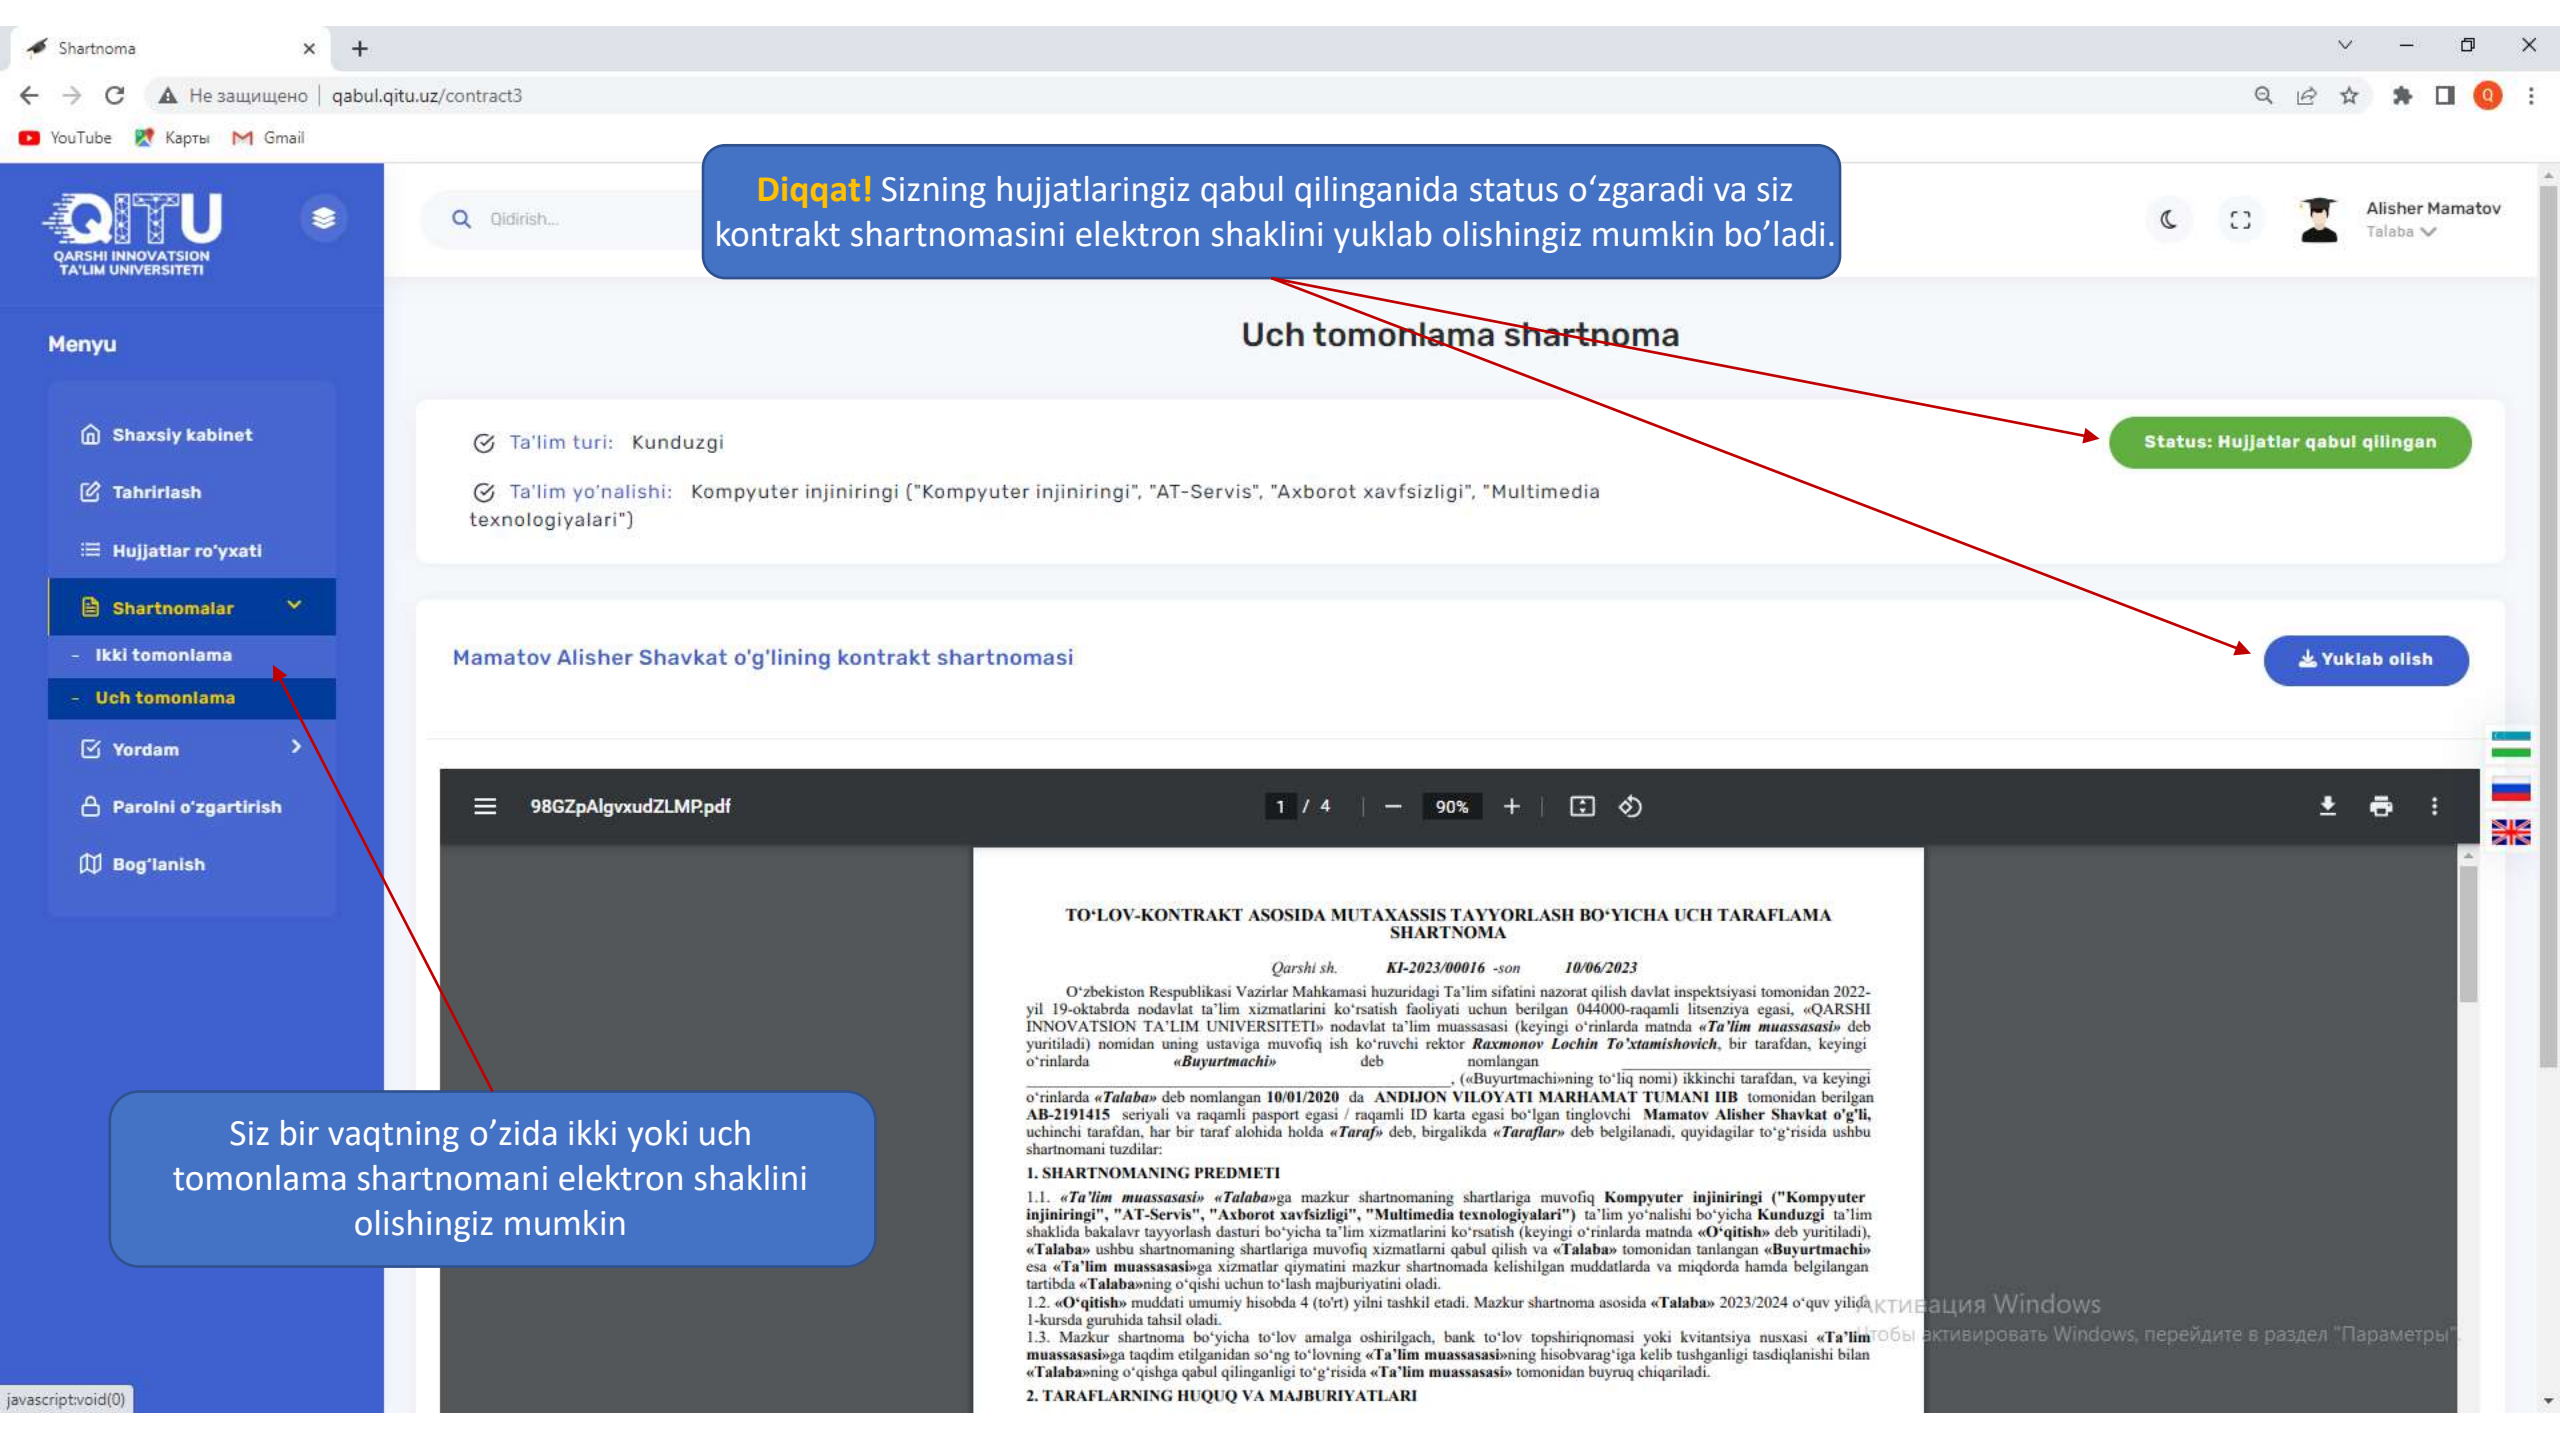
Shartnoma

Не защищено | qabul.qitu.uz/contract3

YouTube Карты Gmail

QITU
QARSHI INNOVATSION TA'LIM UNIVERSITETI

Qidirish...

Diqqat! Sizning hujjatlaringiz qabul qilinganida status o'zgaradi va siz kontrakt shartnomasini elektron shaklini yuklab olishingiz mumkin bo'ladi.

Alisher Mamatov
Talaba

Menyu

Shaxsiy kabinet
Tahrirlash
Hujjatlar ro'yxati
Shartnomalar
- Ikki tomonlama
- Uch tomonlama
Yordam
Parolni o'zgartirish
Bog'lanish

Uch tomonlama shartnoma

Ta'lim turi: Kunduzgi

Ta'lim yo'nalishi: Kompyuter injiniringi ("Kompyuter injiniringi", "AT-Servis", "Axborot xavfsizligi", "Multimedia texnologiyalari")

Status: Hujjatlar qabul qilingan

Mamatov Alisher Shavkat o'g'lining kontrakt shartnomasi

Yuklab olish

98GZpAlgvxudZLMP.pdf 1 / 4 90%

TO'LOV-KONTRAKT ASOSIDA MUTAXASSIS TAYYORLASH BO'YICHA UCH TARAFLAMA SHARTNOMA

Qarshi sh. KI-2023/00016 -son 10/06/2023

O'zbekiston Respublikasi Vazirlar Mahkamasi huzuridagi Ta'lim sifatini nazorat qilish davlat inspektsiyasi tomonidan 2022-yil 19-oktabrda nodavlat ta'lim xizmatlarini ko'rsatish faoliyati uchun berilgan 044000-raqamli litsenziya egasi, «QARSHI INNOVATSION TA'LIM UNIVERSITETI» nodavlat ta'lim muassasasi (keyingi o'rinlarda matnda «Ta'lim muassasasi» deb yuritiladi) nomidan uning ustaviga muvofiq ish ko'ruvchi rektor Raxmonov Lochin To'xtamishovich, bir tarafdan, keyingi o'rinlarda «Buyurtmachi» deb nomlangan ________, («Buyurtmachi»ning to'liq nomi) ikkinchi tarafdan, va keyingi o'rinlarda «Talaba» deb nomlangan 10/01/2020 da ANDIJON VILOYATI MARHAMAT TUMANI IIB tomonidan berilgan AB-2191415 seriyali va raqamli pasport egasi / raqamli ID karta egasi bo'lgan tinglovchi Mamatov Alisher Shavkat o'g'li, uchinchi tarafdan, har bir taraf alohida holda «Taraf» deb, birgalikda «Taraflar» deb belgilanadi, quyidagilar to'g'risida ushbu shartnomani tuzdilar:

1. SHARTNOMANING PREDMETI

1.1. «Ta'lim muassasasi» «Talaba»ga mazkur shartnomaning shartlariga muvofiq Kompyuter injiniringi ("Kompyuter injiniringi", "AT-Servis", "Axborot xavfsizligi", "Multimedia texnologiyalari") ta'lim yo'nalishi bo'yicha Kunduzgi ta'lim shaklida bakalavr tayyorlash dasturi bo'yicha ta'lim xizmatlarini ko'rsatish (keyingi o'rinlarda matnda «O'qitish» deb yuritiladi), «Talaba» ushbu shartnomaning shartlariga muvofiq xizmatlarni qabul qilish va «Talaba» tomonidan tanlangan «Buyurtmachi» esa «Ta'lim muassasasi»ga xizmatlar qiymatini mazkur shartnomada kelishilgan muddatlarda va miqdorda hamda belgilangan tartibda «Talaba»ning o'qishi uchun to'lash majburiyatini oladi.
1.2. «O'qitish» muddati umumiy hisobda 4 (to'rt) yilni tashkil etadi. Mazkur shartnoma asosida «Talaba» 2023/2024 o'quv yilida 1-kursda guruhida tahsil oladi.
1.3. Mazkur shartnoma bo'yicha to'lov amalga oshirilgach, bank to'lov topshiriqnomasi yoki kvitantsiya nusxasi «Ta'lim muassasasi»ga taqdim etilganidan so'ng to'lovning «Ta'lim muassasasi»ning hisobvarag'iga kelib tushganligi tasdiqlanishi bilan «Talaba»ning o'qishga qabul qilinganligi to'g'risida «Ta'lim muassasasi» tomonidan buyruq chiqariladi.
2. TARAFLARNING HUQUQ VA MAJBURIYATLARI

Siz bir vaqtning o'zida ikki yoki uch tomonlama shartnomani elektron shaklini olishingiz mumkin

Активация Windows
Чтобы активировать Windows, перейдите в раздел "Параметры".

javascript:void(0)